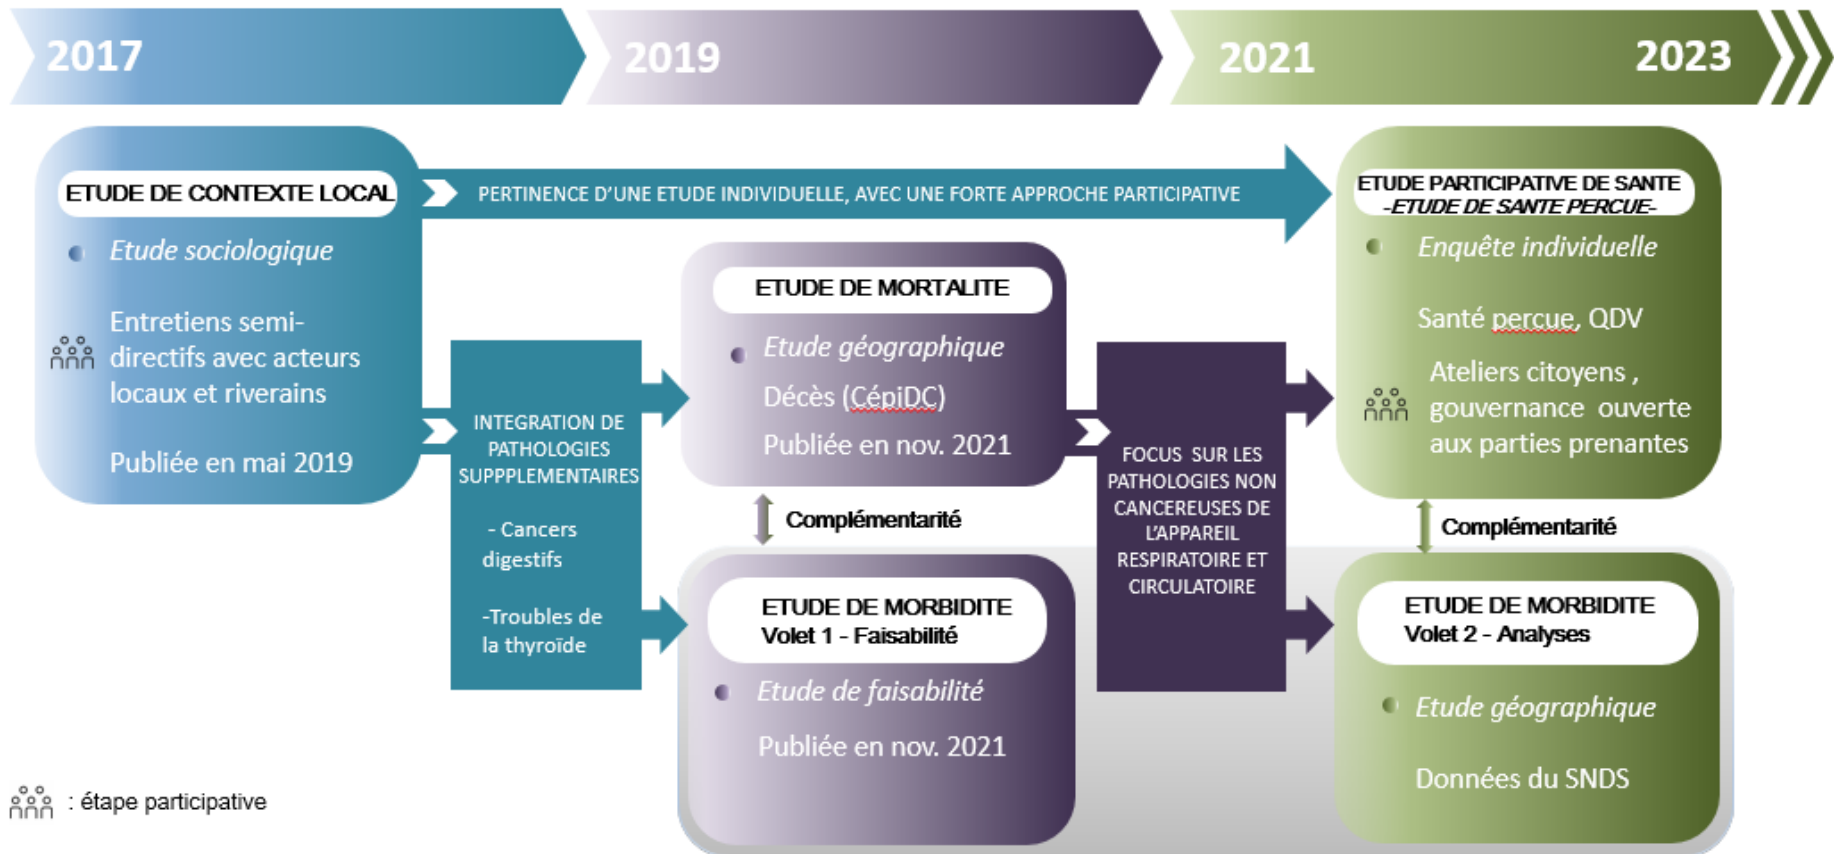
2017

2019

2021

2023

ETUDE DE CONTEXTE LOCAL

Etude sociologique

Entretiens semi-directifs avec acteurs locaux et riverains

Publiée en mai 2019

PERTINENCE D'UNE ETUDE INDIVIDUELLE, AVEC UNE FORTE APPROCHE PARTICIPATIVE

INTEGRATION DE PATHOLOGIES SUPPPLEMENTAIRES

- Cancers digestifs

-Troubles de la thyroïde

ETUDE DE MORTALITE

Etude géographique

Décès (CépiDC)

Publiée en nov. 2021

Complémentarité

ETUDE DE MORBIDITE
Volet 1 - Faisabilité

Etude de faisabilité

Publiée en nov. 2021

FOCUS SUR LES PATHOLOGIES NON CANCEREUSES DE L'APPAREIL RESPIRATOIRE ET CIRCULATOIRE

ETUDE PARTICIPATIVE DE SANTE
-ETUDE DE SANTE PERCUE-

Enquête individuelle

Santé percue, QDV

Ateliers citoyens , gouvernance ouverte aux parties prenantes

Complémentarité

ETUDE DE MORBIDITE
Volet 2 - Analyses

Etude géographique

Données du SNDS

: étape participative